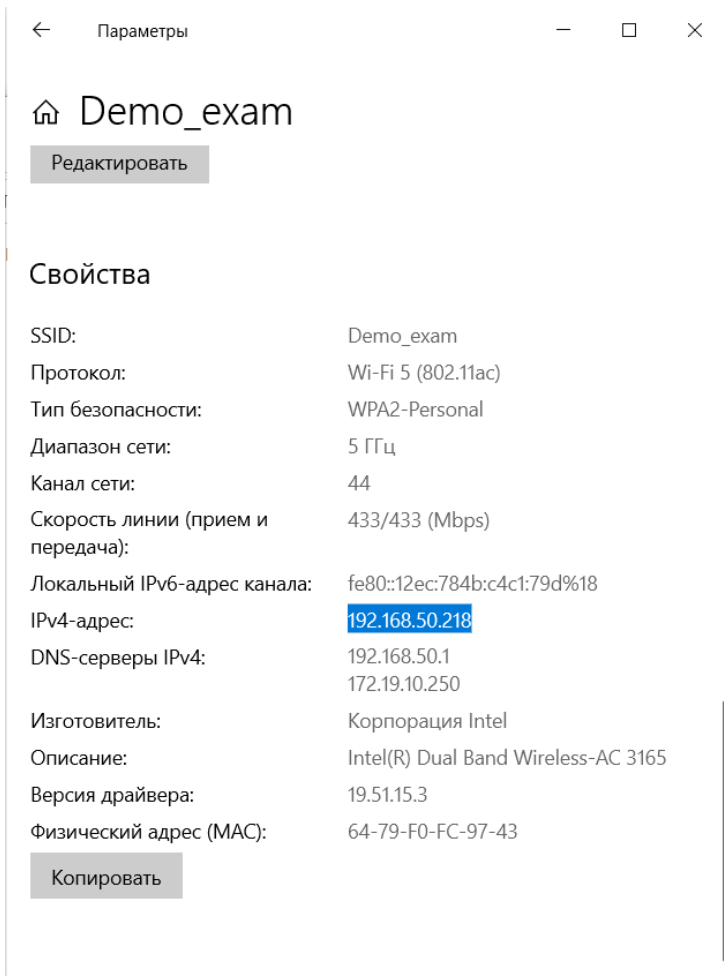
Параметры

Demo_exam

Редактировать

Свойства

| | |
|---|---|
| SSID: | Demo_exam |
| Протокол: | Wi-Fi 5 (802.11ac) |
| Тип безопасности: | WPA2-Personal |
| Диапазон сети: | 5 ГГц |
| Канал сети: | 44 |
| Скорость линии (прием и передача): | 433/433 (Mbps) |
| Локальный IPv6-адрес канала: | fe80::12ec:784b:c4c1:79d%18 |
| IPv4-адрес: | 192.168.50.218 |
| DNS-серверы IPv4: | 192.168.50.1 172.19.10.250 |
| Изготовитель: | Корпорация Intel |
| Описание: | Intel(R) Dual Band Wireless-AC 3165 |
| Версия драйвера: | 19.51.15.3 |
| Физический адрес (MAC): | 64-79-F0-FC-97-43 |

Копировать